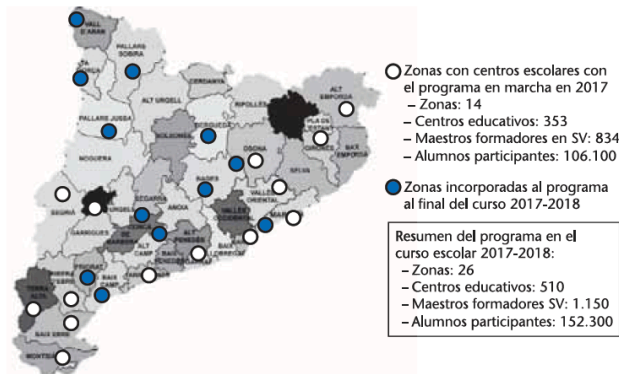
VALL D'ARAN
PALLARS SOBIRÀ
ALTA RIBAGORÇA
CERDANYA
ALT URGELL
RIPOLLÈS
ALT EMPORDÀ
PALLARS JUSSÀ
SOLSONÈS
BERGUEDÀ
OSONA
PLA DE L'ESTANY
GIRONÈS
BAIX EMPORDÀ
NOGUERA
BAGES
SELVA
VALLÈS ORIENTAL
SEGRIÀ
SEGARRA
URGELL
ANOIA
VALLÈS OCCIDENTAL
MARESME
GARRIGUES
CONCA DE BARBERÀ
ALT CAMP
ALT PENEDÈS
BAIX LLOBREGAT
PRIORAT
BAIX CAMP
TARRAGONÈS
RIBERA D'EBRE
TERRA ALTA
BAIX EBRE
MONTSIÀ

Zonas con centros escolares con el programa en marcha en 2017
– Zonas: 14
– Centros educativos: 353
– Maestros formadores en SV: 834
– Alumnos participantes: 106.100

Zonas incorporadas al programa al final del curso 2017-2018

Resumen del programa en el curso escolar 2017-2018:
– Zonas: 26
– Centros educativos: 510
– Maestros formadores SV: 1.150
– Alumnos participantes: 152.300